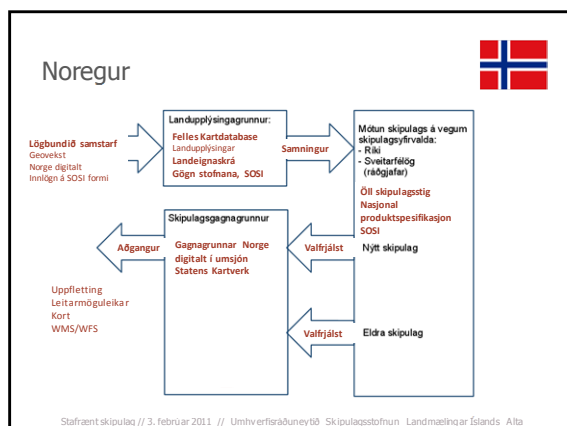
Noregur

Lögbundið samstarf
Geovekst
Norge digitalt
Innlögn á SOSI formi

Landupplýsingagrunnur:
Felles Kartdatabase
Landupplýsingar
Landeignaskrá
Gögn stofnana, SOSI

Samningur

Mótun skipulags á vegum skipulagsyfirvalda:
- Ríki
- Sveitarfélög (ráðgjafar)

Öll skipulagsstig
Nasjonal produktspesifikasjon SOSI

Skipulagsgagnagrunnur
Gagnagrunnar Norge digitalt í umsjón Statens Kartverk

Aðgangur

Valfrjálst
Nýtt skipulag

Valfrjálst
Eldra skipulag

Uppfletting
Leitarmöguleikar
Kort
WMS/WFS

Stafrænt skipulag // 3. febrúar 2011 // Umhverfisráðuneytið Skipulagsstofnun Landmælingar Íslands Alta